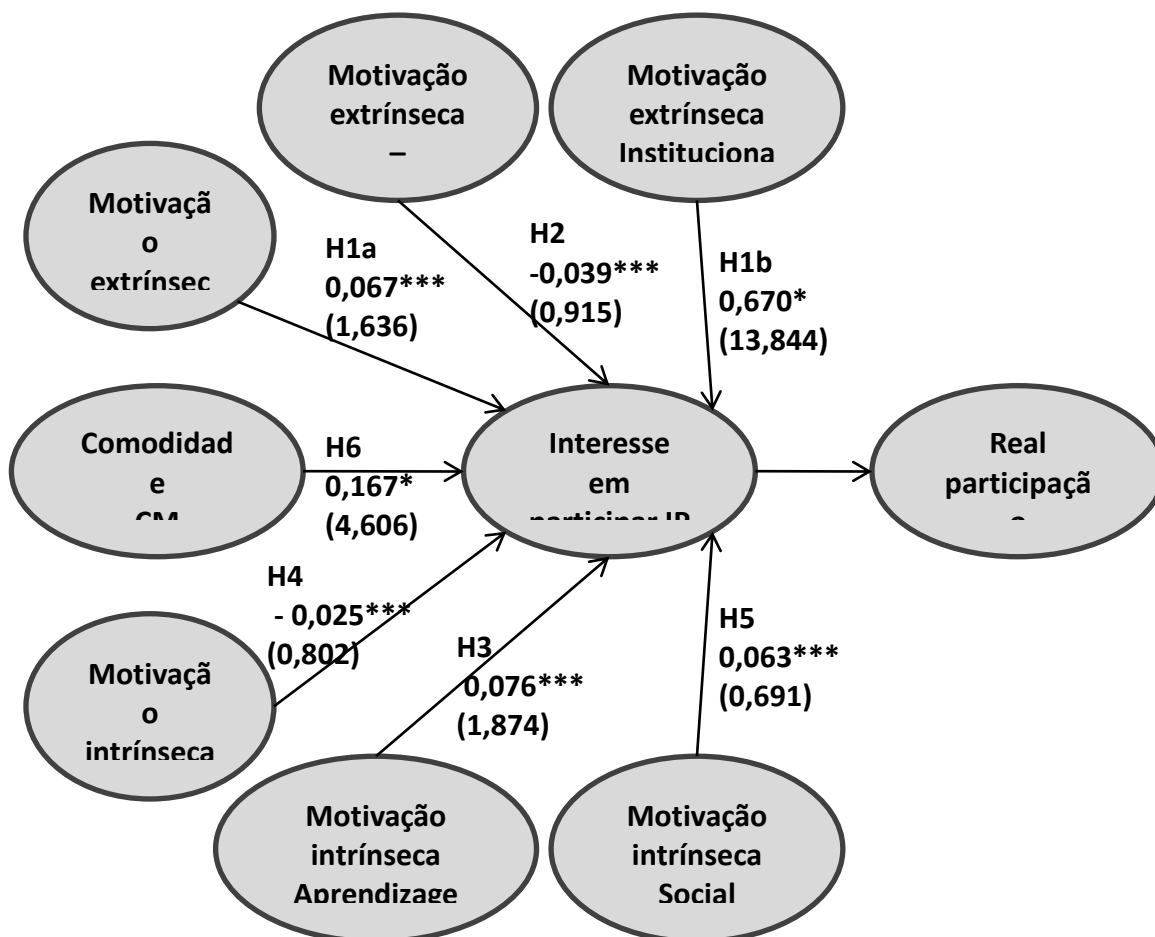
Motivação extrínseca –

Motivação extrínseca Instituciona

Motivaçã o extrínsec

H1a 0,067*** (1,636)

H2 -0,039*** (0,915)

H1b 0,670* (13,844)

Comodidad e CM

H6 0,167* (4,606)

Interesse em participar IP

Real participaçã o

H4 - 0,025*** (0,802)

Motivaçã o intrínseca

H3 0,076*** (1,874)

H5 0,063*** (0,691)

Motivação intrínseca Aprendizage

Motivação intrínseca Social